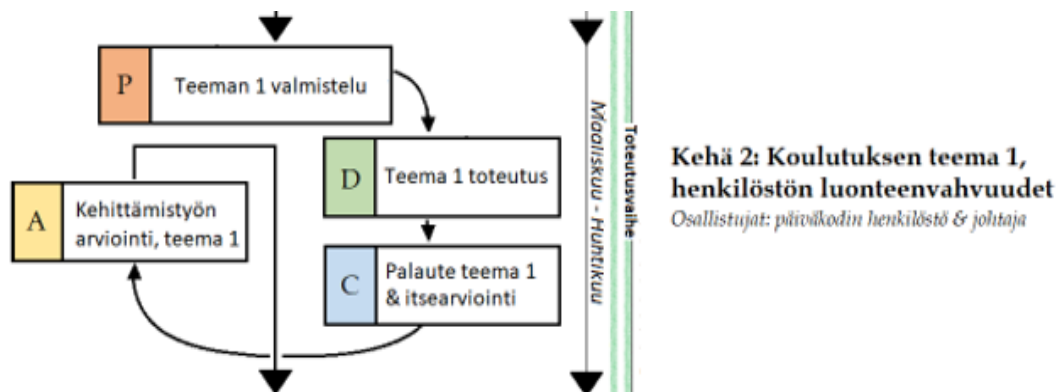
P Teeman 1 valmistelu

D Teema 1 toteutus

A Kehittämistyön arviointi, teema 1

C Palaute teema 1 & itsearviointi

Maaliskuu - Huhtikuu

Toteutusvaihe

Kehä 2: Koulutuksen teema 1, henkilöstön luonteenvahvuudet
Osallistujat: päiväkodin henkilöstö & johtaja